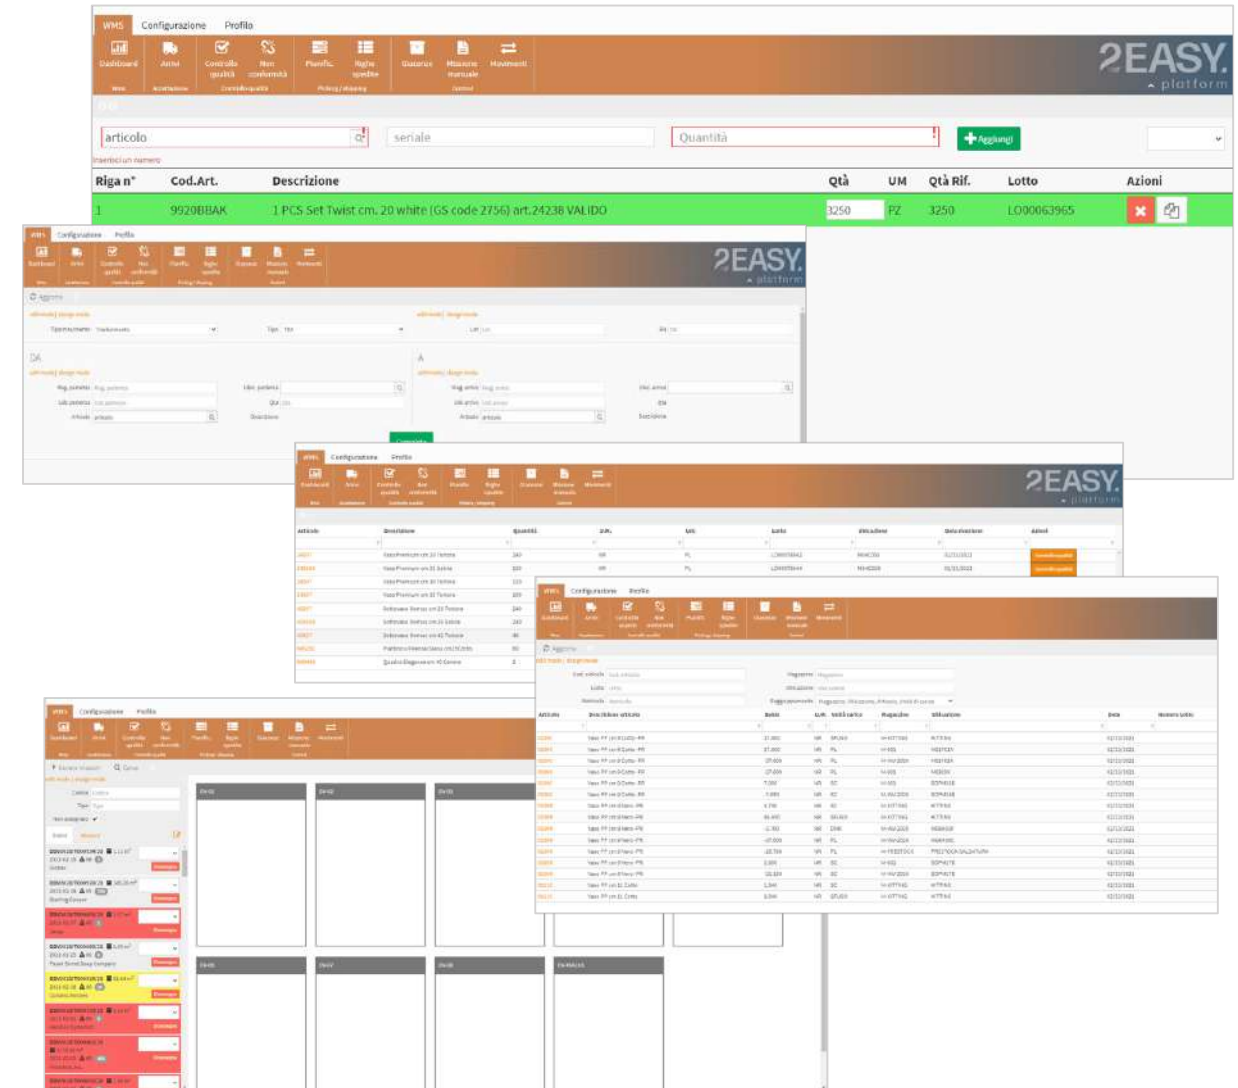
WMS Configurazione Profilo

Dashboard Arrivi Controllo qualità Non conformità Pianific. Righe spedite Giacenze Missione manuale Movimenti

2EASY platform

articolo seriale Quantità Aggiungi

Inserisci un numero

| Riga n° | Cod.Art. | Descrizione | Qtà | UM | Qtà Rif. | Lotto | Azioni |
|---|---|---|---|---|---|---|---|
| 1 | 9920BBAK | 1 PCS Set Twist cm. 20 white (GS code 2756) art.24238 VALIDO | 3250 | PZ | 3250 | LO00063965 | |

WMS Configurazione Profilo

Dashboard Arrivi Controllo qualità Non conformità Pianific. Righe spedite Giacenze Missione manuale Movimenti

2EASY platform

Aggiorna

DA

A

WMS Configurazione Profilo

2EASY platform

Articolo Descrizione Quantità U.M. Lotto Ubicazione Data ricezione Azioni

WMS Configurazione Profilo

Aggiorna

Articolo Descrizione articolo Saldo U.M. Magazzino Ubicazione Data Numero lotto

WMS Configurazione Profilo

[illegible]